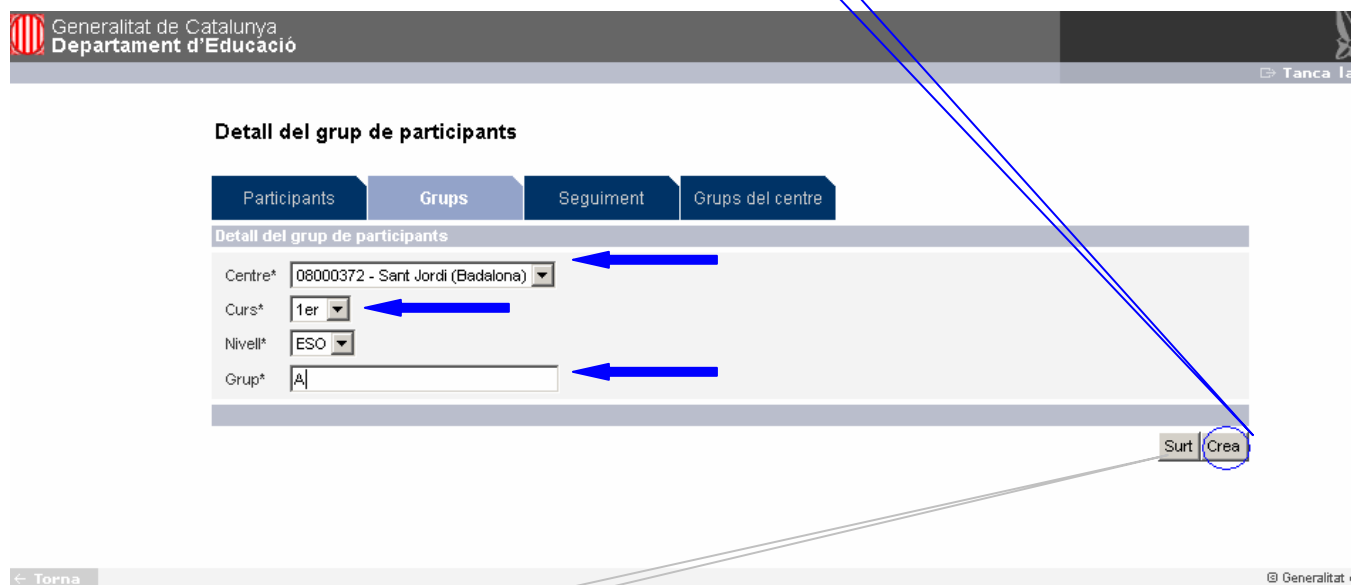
Generalitat de Catalunya
Departament d'Educació

Tanca la

Detall del grup de participants

Participants | Grups | Seguiment | Grups del centre

Detall del grup de participants

Centre* 08000372 - Sant Jordi (Badalona)

Curs* 1er

Nivell* ESO

Grup* A

Surt Crea

← Torna

© Generalitat